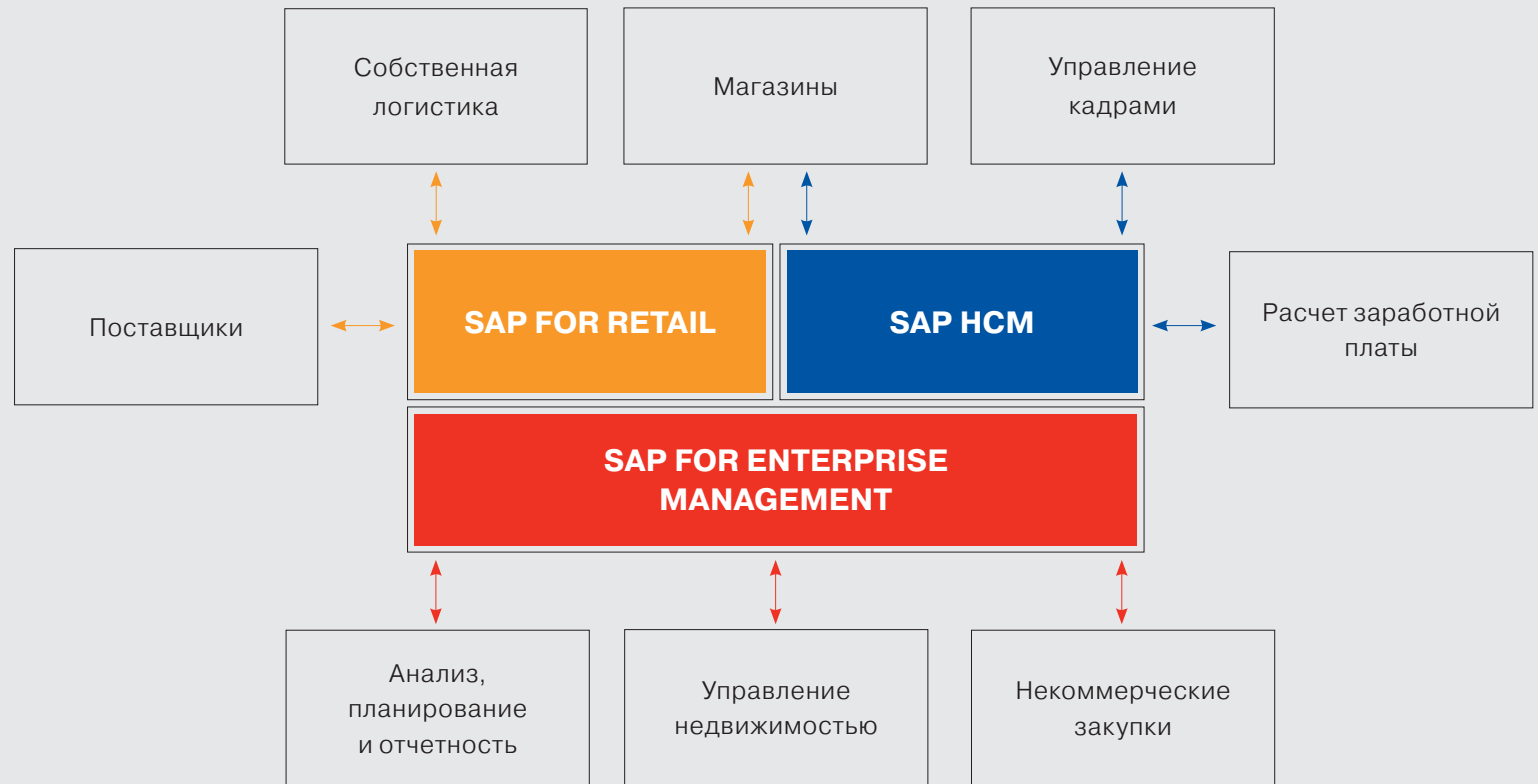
Собственная логистика

Магазины

Управление кадрами

Поставщики

SAP FOR RETAIL

SAP HCM

Расчет заработной платы

SAP FOR ENTERPRISE MANAGEMENT

Анализ, планирование и отчетность

Управление недвижимостью

Некоммерческие закупки